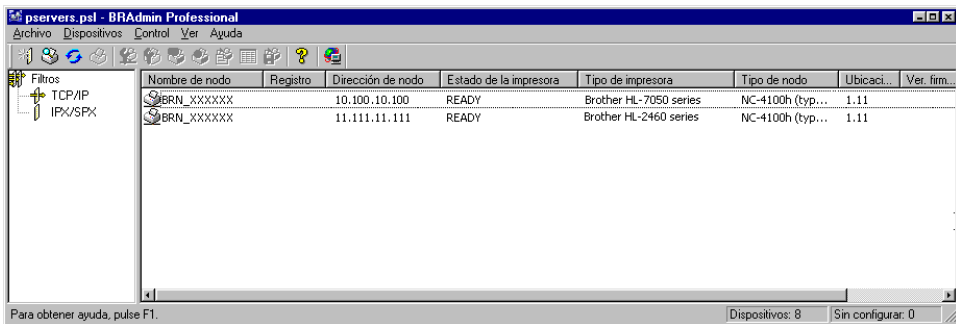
pservers.psl - BRAdmin Professional

Archivo Dispositivos Control Ver Ayuda

Filtros
TCP/IP
IPX/SPX

| Nombre de nodo | Registro | Dirección de nodo | Estado de la impresora | Tipo de impresora | Tipo de nodo | Ubicaci... | Ver. firm... |
|---|---|---|---|---|---|---|---|
| BRN_XXXXXX | | 10.100.10.100 | READY | Brother HL-7050 series | NC-4100h (typ... | 1.11 | |
| BRN_XXXXXX | | 11.111.11.111 | READY | Brother HL-2460 series | NC-4100h (typ... | 1.11 | |

Para obtener ayuda, pulse F1.

Dispositivos: 8

Sin configurar: 0